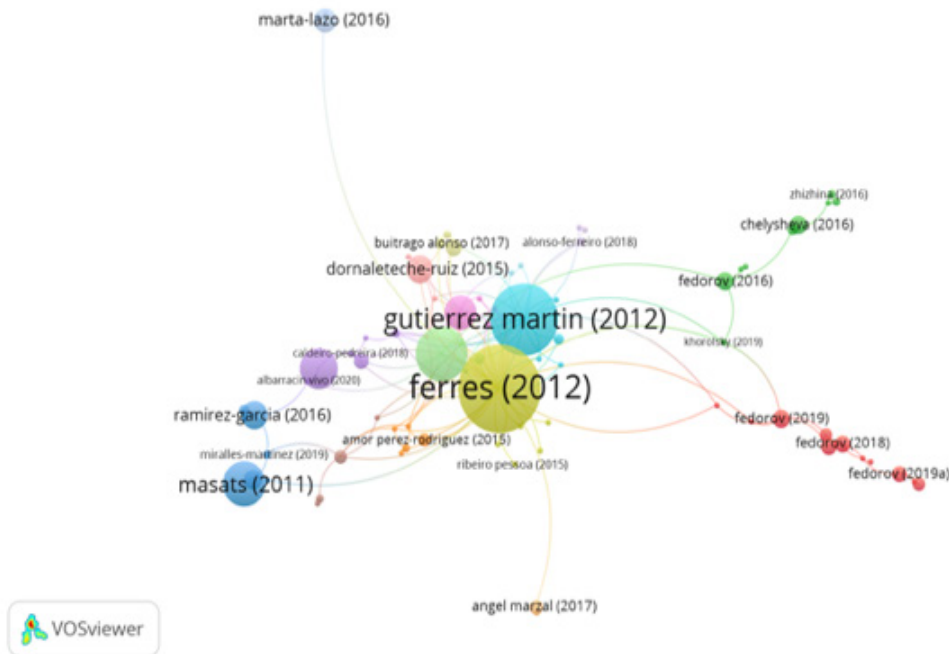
marta-lazo (2016)

zhizhina (2016)

chelysheva (2016)

buitrago alonso (2017)

alonso-ferreiro (2018)

dornaleteche-ruiz (2015)

fedorov (2016)

gutierrez martin (2012)

khorofsky (2019)

caldeiro-pedreira (2018)

albarracin vivo (2020)

ferres (2012)

ramirez-garcia (2016)

fedorov (2019)

fedorov (2018)

amor perez-rodriguez (2015)

miralles-martinez (2019)

ribeiro pessoa (2015)

fedorov (2019a)

masats (2011)

angel marzal (2017)

VOSviewer